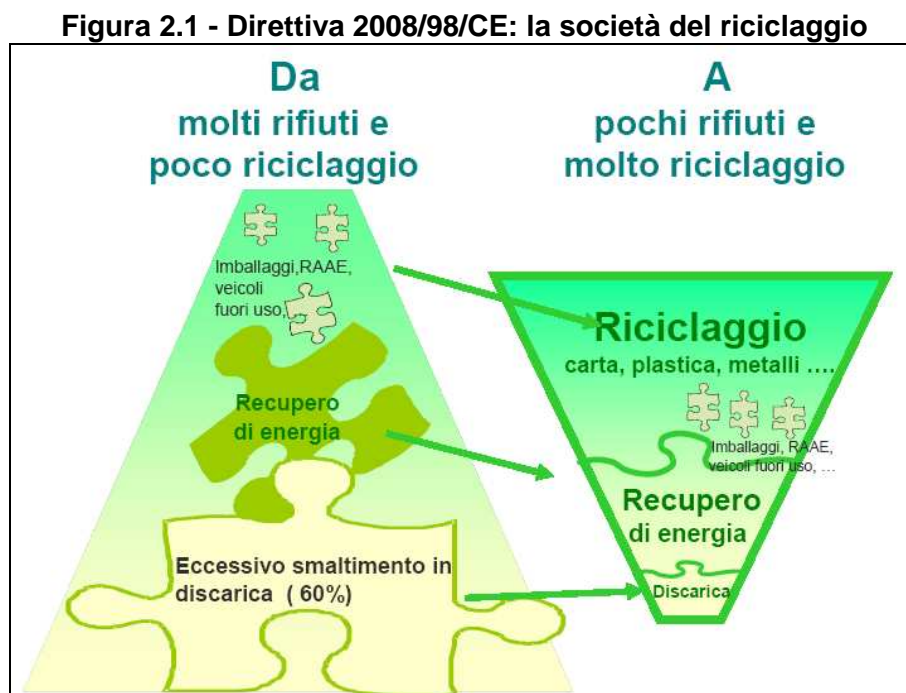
Figura 2.1 - Direttiva 2008/98/CE: la società del riciclaggio

Da
molti rifiuti e
poco riciclaggio

A
pochi rifiuti e
molto riciclaggio

Imballaggi,RAAE, veicoli fuori uso,

Recupero di energia

Eccessivo smaltimento in discarica ( 60%)

Riciclaggio
carta, plastica, metalli ….

Imballaggi, RAAE, veicoli fuori uso, …

Recupero di energia

Discarica